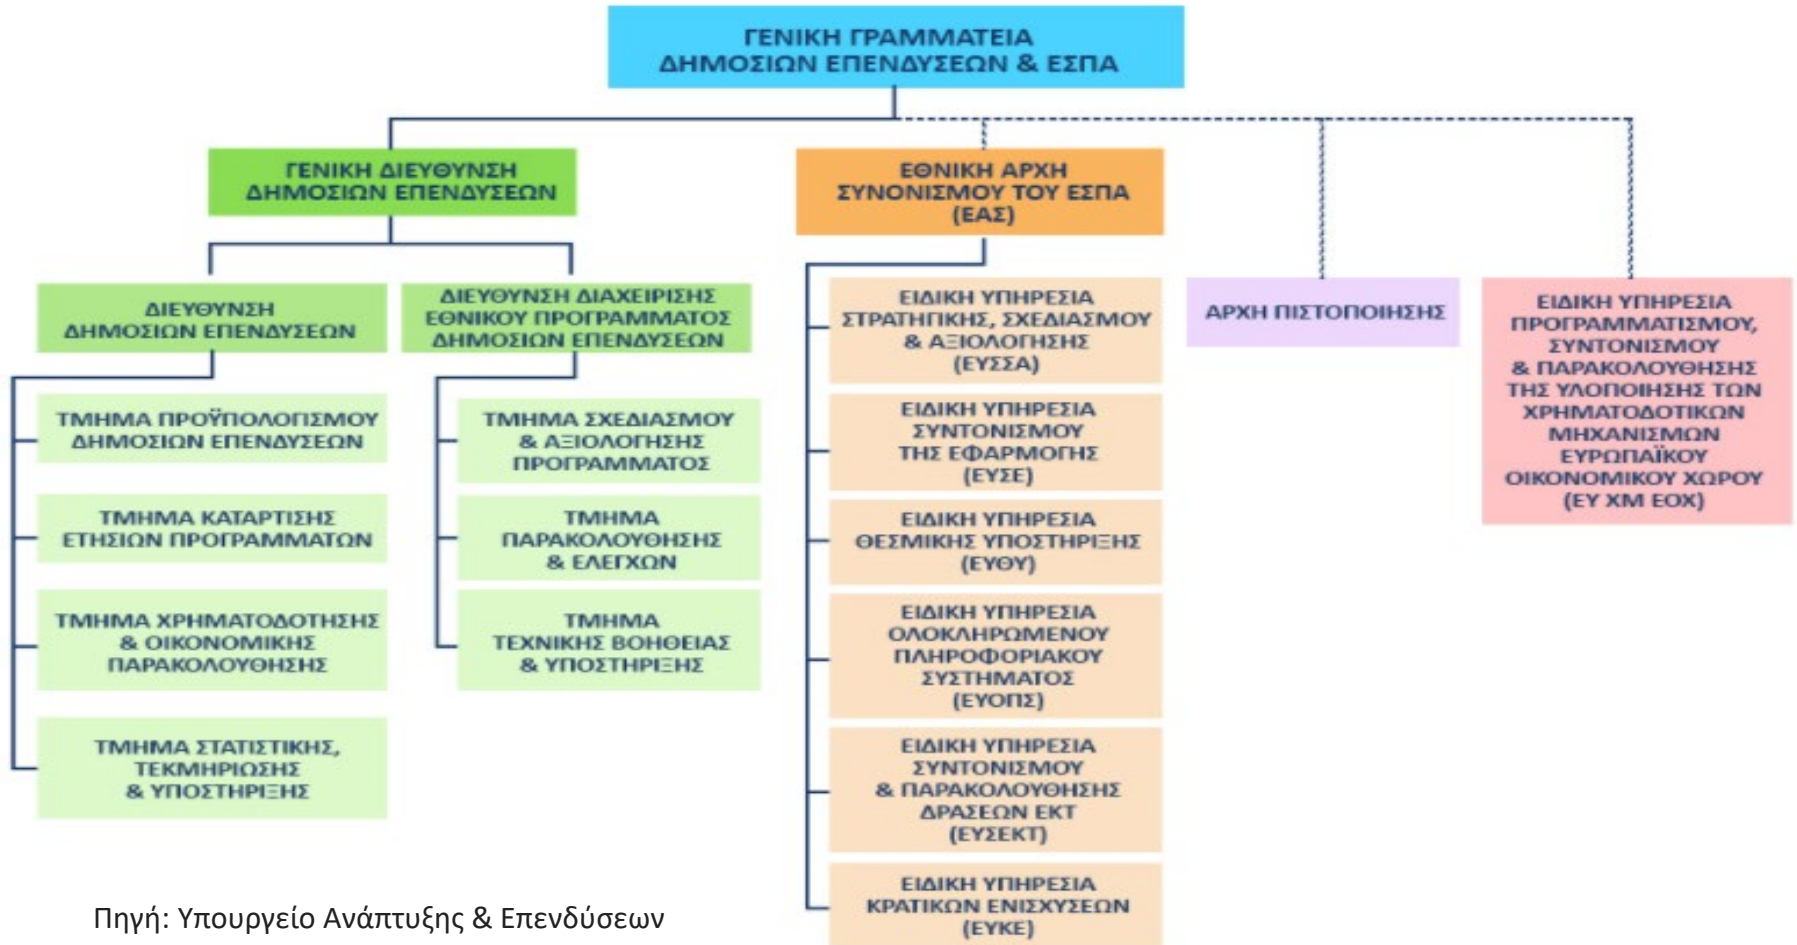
ΓΕΝΙΚΗ ΓΡΑΜΜΑΤΕΙΑ
ΔΗΜΟΣΙΩΝ ΕΠΕΝΔΥΣΕΩΝ & ΕΣΠΑ

ΓΕΝΙΚΗ ΔΙΕΥΘΥΝΣΗ
ΔΗΜΟΣΙΩΝ ΕΠΕΝΔΥΣΕΩΝ

ΔΙΕΥΘΥΝΣΗ
ΔΗΜΟΣΙΩΝ ΕΠΕΝΔΥΣΕΩΝ

ΤΜΗΜΑ ΠΡΟΫΠΟΛΟΓΙΣΜΟΥ
ΔΗΜΟΣΙΩΝ ΕΠΕΝΔΥΣΕΩΝ

ΤΜΗΜΑ ΚΑΤΑΡΤΙΣΗΣ
ΕΤΗΣΙΩΝ ΠΡΟΓΡΑΜΜΑΤΩΝ

ΤΜΗΜΑ ΧΡΗΜΑΤΟΔΟΤΗΣΗΣ
& ΟΙΚΟΝΟΜΙΚΗΣ
ΠΑΡΑΚΟΛΟΥΘΗΣΗΣ

ΤΜΗΜΑ ΣΤΑΤΙΣΤΙΚΗΣ,
ΤΕΚΜΗΡΙΩΣΗΣ
& ΥΠΟΣΤΗΡΙΞΗΣ

ΔΙΕΥΘΥΝΣΗ ΔΙΑΧΕΙΡΙΣΗΣ
ΕΘΝΙΚΟΥ ΠΡΟΓΡΑΜΜΑΤΟΣ
ΔΗΜΟΣΙΩΝ ΕΠΕΝΔΥΣΕΩΝ

ΤΜΗΜΑ ΣΧΕΔΙΑΣΜΟΥ
& ΑΞΙΟΛΟΓΗΣΗΣ
ΠΡΟΓΡΑΜΜΑΤΟΣ

ΤΜΗΜΑ
ΠΑΡΑΚΟΛΟΥΘΗΣΗΣ
& ΕΛΕΓΧΩΝ

ΤΜΗΜΑ
ΤΕΧΝΙΚΗΣ ΒΟΗΘΕΙΑΣ
& ΥΠΟΣΤΗΡΙΞΗΣ

ΕΘΝΙΚΗ ΑΡΧΗ
ΣΥΝΤΟΝΙΣΜΟΥ ΤΟΥ ΕΣΠΑ
(ΕΑΣ)

ΕΙΔΙΚΗ ΥΠΗΡΕΣΙΑ
ΣΤΡΑΤΗΓΙΚΗΣ, ΣΧΕΔΙΑΣΜΟΥ
& ΑΞΙΟΛΟΓΗΣΗΣ
(ΕΥΣΣΑ)

ΕΙΔΙΚΗ ΥΠΗΡΕΣΙΑ
ΣΥΝΤΟΝΙΣΜΟΥ
ΤΗΣ ΕΦΑΡΜΟΓΗΣ
(ΕΥΣΕ)

ΕΙΔΙΚΗ ΥΠΗΡΕΣΙΑ
ΘΕΣΜΙΚΗΣ ΥΠΟΣΤΗΡΙΞΗΣ
(ΕΥΘΥ)

ΕΙΔΙΚΗ ΥΠΗΡΕΣΙΑ
ΟΛΟΚΛΗΡΩΜΕΝΟΥ
ΠΛΗΡΟΦΟΡΙΑΚΟΥ
ΣΥΣΤΗΜΑΤΟΣ
(ΕΥΟΠΣ)

ΕΙΔΙΚΗ ΥΠΗΡΕΣΙΑ
ΣΥΝΤΟΝΙΣΜΟΥ
& ΠΑΡΑΚΟΛΟΥΘΗΣΗΣ
ΔΡΑΣΕΩΝ ΕΚΤ
(ΕΥΣΕΚΤ)

ΕΙΔΙΚΗ ΥΠΗΡΕΣΙΑ
ΚΡΑΤΙΚΩΝ ΕΝΙΣΧΥΣΕΩΝ
(ΕΥΚΕ)

ΑΡΧΗ ΠΙΣΤΟΠΟΙΗΣΗΣ

ΕΙΔΙΚΗ ΥΠΗΡΕΣΙΑ
ΠΡΟΓΡΑΜΜΑΤΙΣΜΟΥ,
ΣΥΝΤΟΝΙΣΜΟΥ
& ΠΑΡΑΚΟΛΟΥΘΗΣΗΣ
ΤΗΣ ΥΛΟΠΟΙΗΣΗΣ ΤΩΝ
ΧΡΗΜΑΤΟΔΟΤΙΚΩΝ
ΜΗΧΑΝΙΣΜΩΝ
ΕΥΡΩΠΑΪΚΟΥ
ΟΙΚΟΝΟΜΙΚΟΥ ΧΩΡΟΥ
(ΕΥ ΧΜ ΕΟΧ)

Πηγή: Υπουργείο Ανάπτυξης & Επενδύσεων